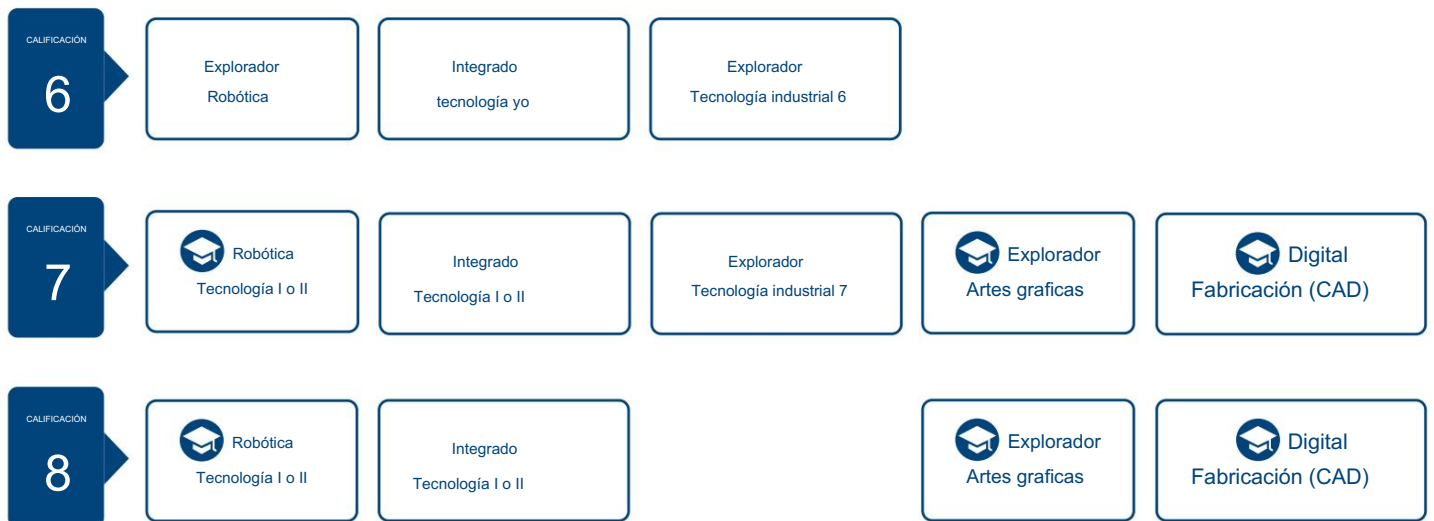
CALIFICACIÓN
6

Explorador
Robótica

Integrado
tecnología yo

Explorador
Tecnología industrial 6

CALIFICACIÓN
7

Robótica
Tecnología I o II

Integrado
Tecnología I o II

Explorador
Tecnología industrial 7

Explorador
Artes graficas

Digital
Fabricación (CAD)

CALIFICACIÓN
8

Robótica
Tecnología I o II

Integrado
Tecnología I o II

Explorador
Artes graficas

Digital
Fabricación (CAD)